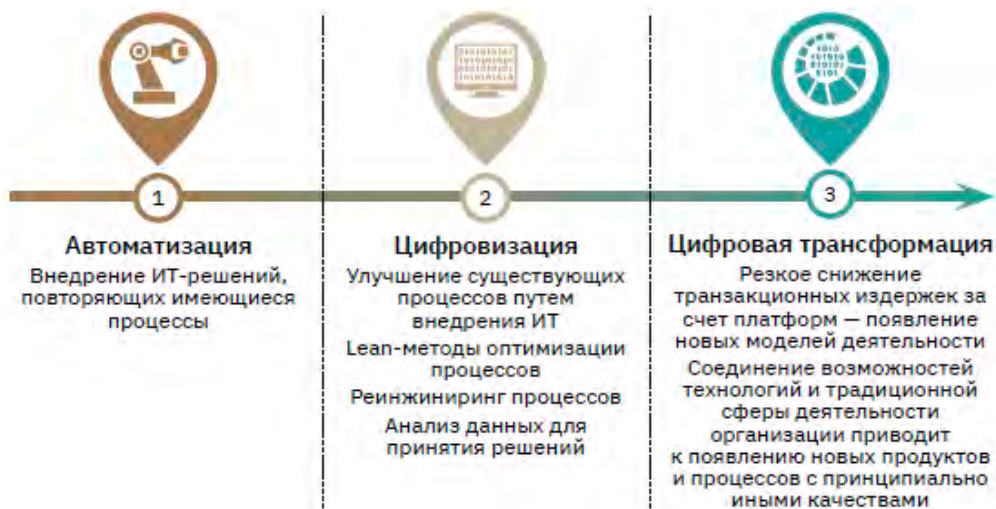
1

Автоматизация

Внедрение ИТ-решений, повторяющих имеющиеся процессы

2

Цифровизация

Улучшение существующих процессов путем внедрения ИТ

Lean-методы оптимизации процессов

Реинжиниринг процессов

Анализ данных для принятия решений

3

Цифровая трансформация

Резкое снижение транзакционных издержек за счет платформ — появление новых моделей деятельности

Соединение возможностей технологий и традиционной сферы деятельности организации приводит к появлению новых продуктов и процессов с принципиально иными качествами